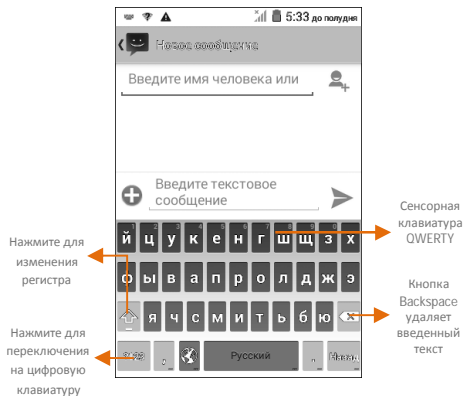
5:33 до полудня

Новое сообщение

Введите имя человека или

Введите текстовое сообщение

й ц у к е н г ш щ з х
ф ы в а п р о л д ж э
я ч с м и т ь б ю

Русский

Назад

Нажмите для изменения регистра

Нажмите для переключения на цифровую клавиатуру

Сенсорная клавиатура QWERTY

Кнопка Backspace удаляет введенный текст